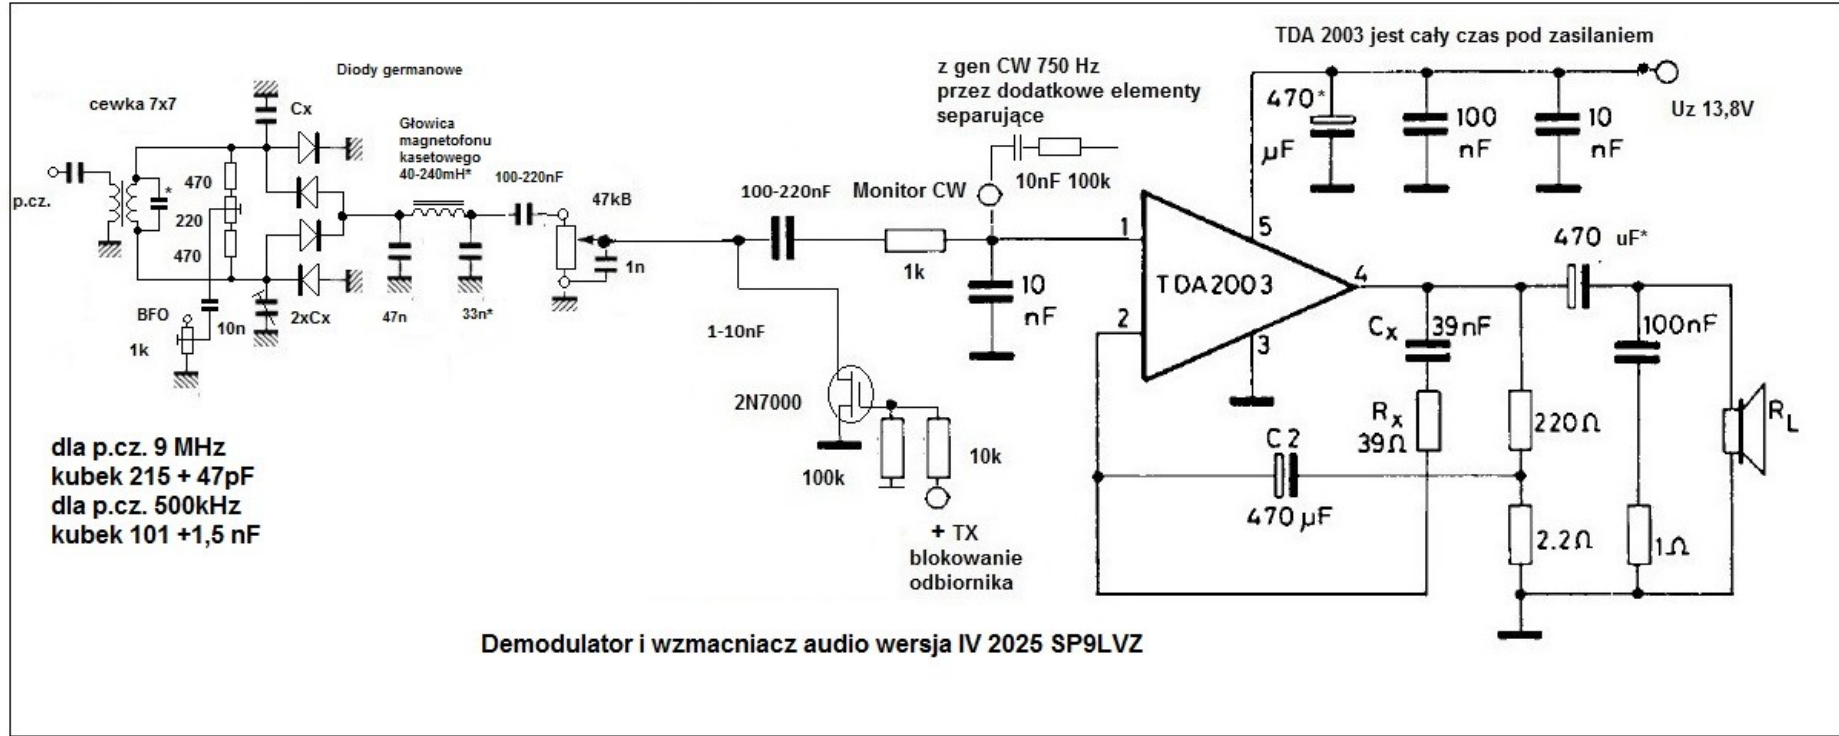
TDA 2003 jest cały czas pod zasilaniem

Diody germanowe

z gen CW 750 Hz
przez dodatkowe elementy
separujące

cewka 7x7

Cx

470*
µF

100
nF

10
nF

Uz 13,8V

Głowica
magnetofonu
kasetowego
40-240mH*

100-220nF

10nF 100k

p.cz.

470

220

470

*

47kB

100-220nF

Monitor CW

1

5

1k

1n

TDA2003

4

470 uF*

BFO

10n

2xCx

47n

33n*

10
nF

1-10nF

2

Cx 39nF

100nF

1k

3

2N7000

Rx
39Ω

220Ω

RL

10k

100k

C2
470µF

2.2Ω

1Ω

dla p.cz. 9 MHz
kubek 215 + 47pF
dla p.cz. 500kHz
kubek 101 +1,5 nF

+ TX
blokowanie
odbiornika

Demodulator i wzmacniacz audio wersja IV 2025 SP9LVZ